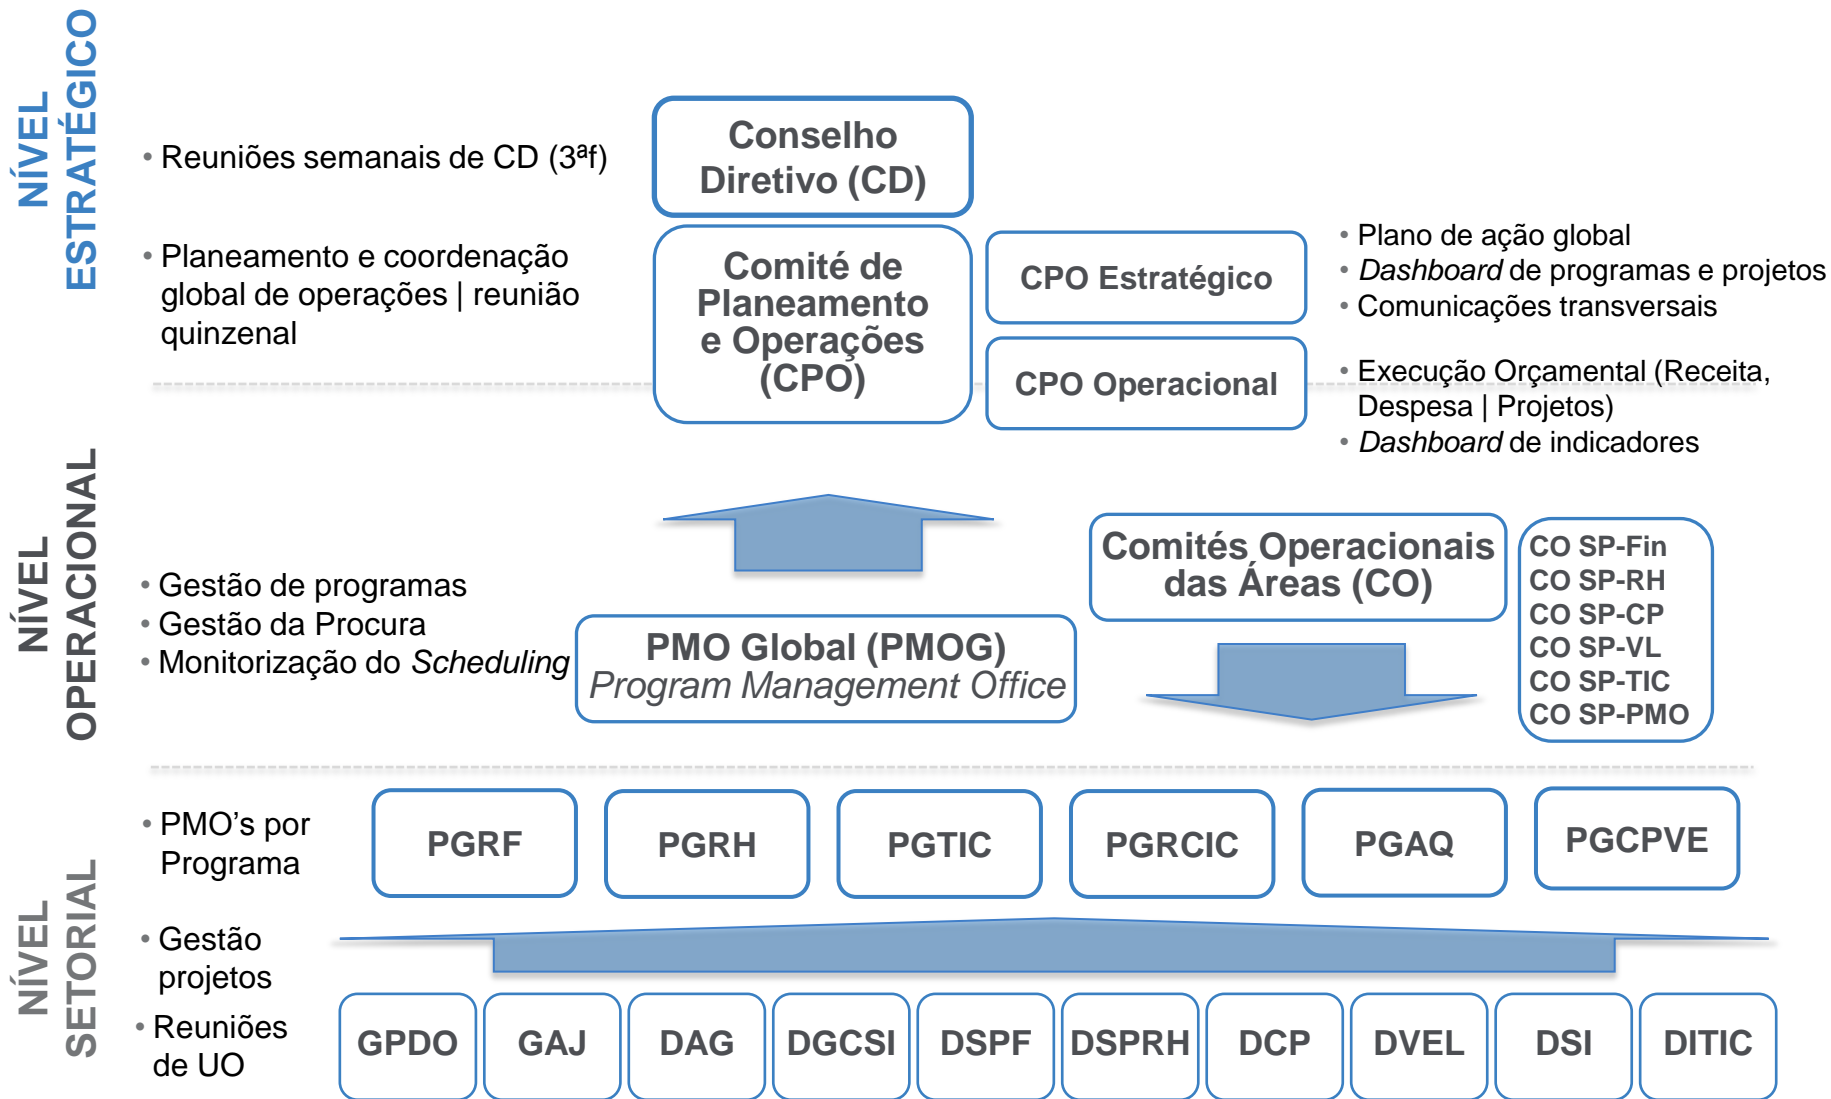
NÍVEL ESTRATÉGICO

• Reuniões semanais de CD (3ªf)

Conselho Diretivo (CD)

• Planeamento e coordenação global de operações | reunião quinzenal

Comité de Planeamento e Operações (CPO)

CPO Estratégico

CPO Operacional

• Plano de ação global
• *Dashboard* de programas e projetos
• Comunicações transversais

• Execução Orçamental (Receita, Despesa | Projetos)
• *Dashboard* de indicadores

NÍVEL OPERACIONAL

• Gestão de programas
• Gestão da Procura
• Monitorização do *Scheduling*

PMO Global (PMOG)
*Program Management Office*

Comités Operacionais das Áreas (CO)

CO SP-Fin
CO SP-RH
CO SP-CP
CO SP-VL
CO SP-TIC
CO SP-PMO

NÍVEL SETORIAL

• PMO's por Programa

PGRF
PGRH
PGTIC
PGRCIC
PGAQ
PGCPVE

• Gestão projetos

• Reuniões de UO

GPDO
GAJ
DAG
DGCSI
DSPF
DSPRH
DCP
DVEL
DSI
DITIC